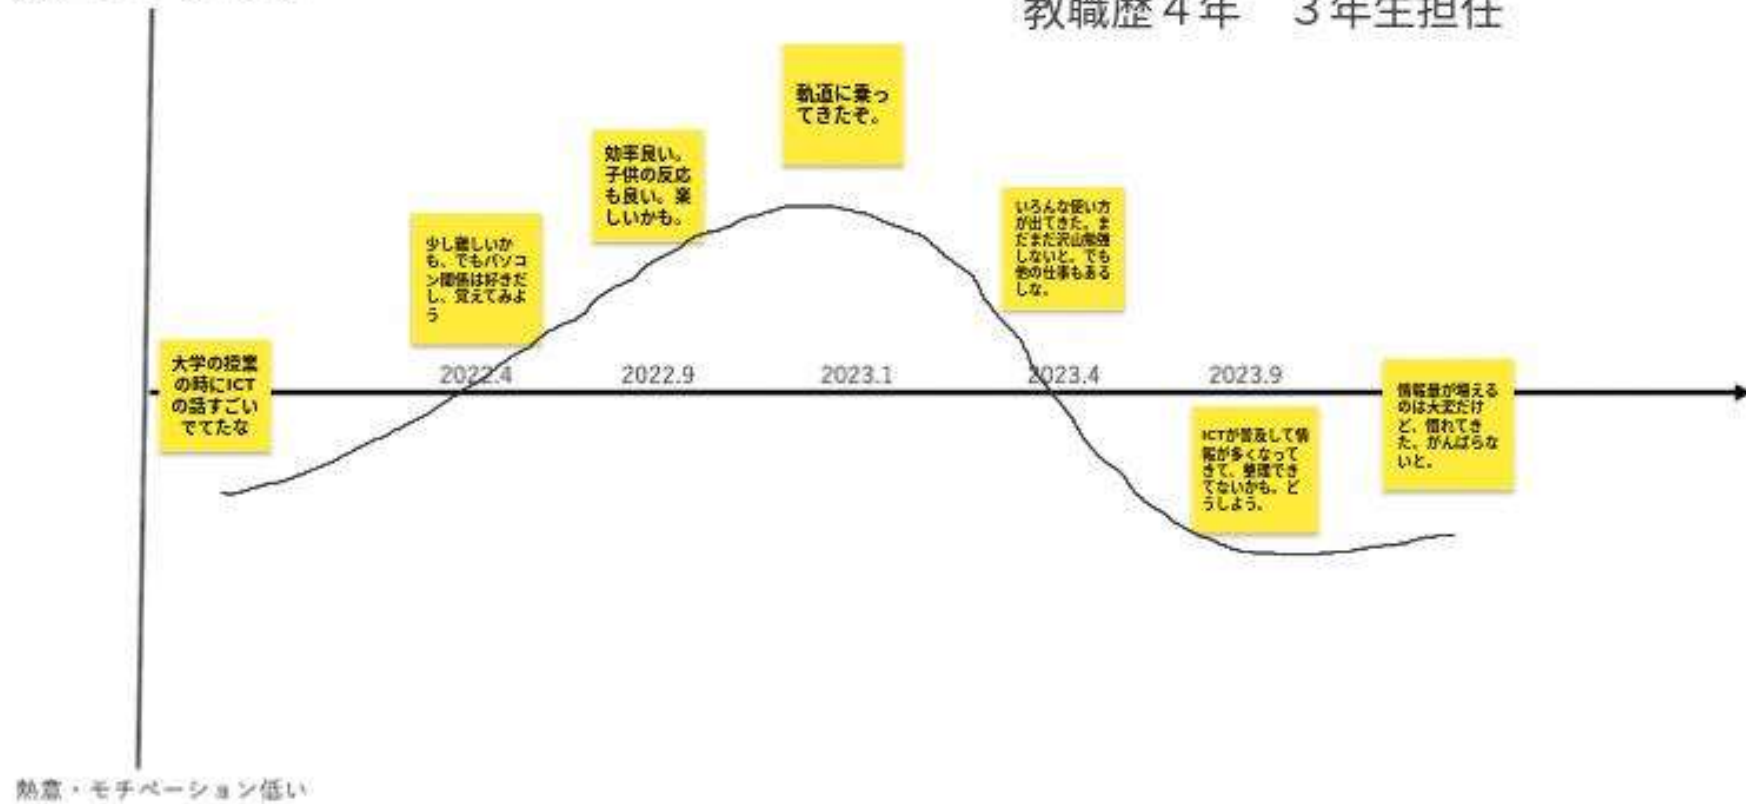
教職歴４年　３年生担任

軌道に乗ってきたぞ。

効率良い。子供の反応も良い。楽しいかも。

少し難しいかも、でもパソコン関係は好きだし、覚えてみよう

いろんな使い方が出てきた、まだまだ沢山勉強しないと。でも他の仕事もあるしな。

大学の授業の時にICTの話すごいでてたな

2022.4

2022.9

2023.1

2023.4

2023.9

情報量が増えるのは大変だけど、慣れてきた、がんばらないと。

ICTが普及して情報が多くなってきて、整理できてないかも。どうしよう。

熱意・モチベーション低い